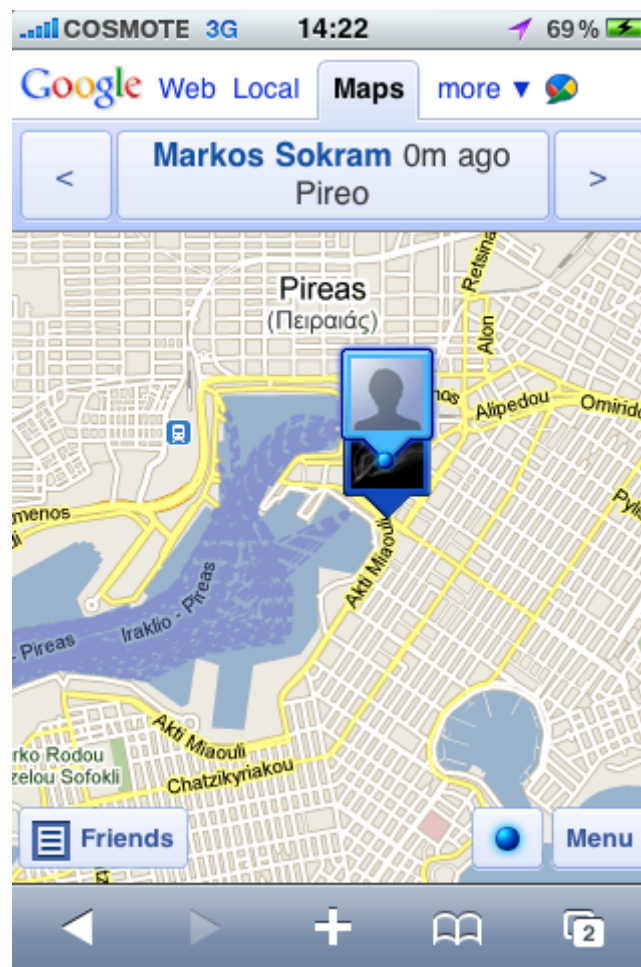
COSMOTE 3G 14:22 69%

Google Web Local Maps more ▼

< Markos Sokram 0m ago Pireo >

Pireas
(Πειραιάς)

Retsina
Alon
nos
Alipedou
Omirid
Pyl
menos
Akti Miaouli
Iraklio - Pireas
- Pireas
Akti Miaouli
rko Rodou
zelou Sofokli
Chatzikyriakou

Friends
Menu

2